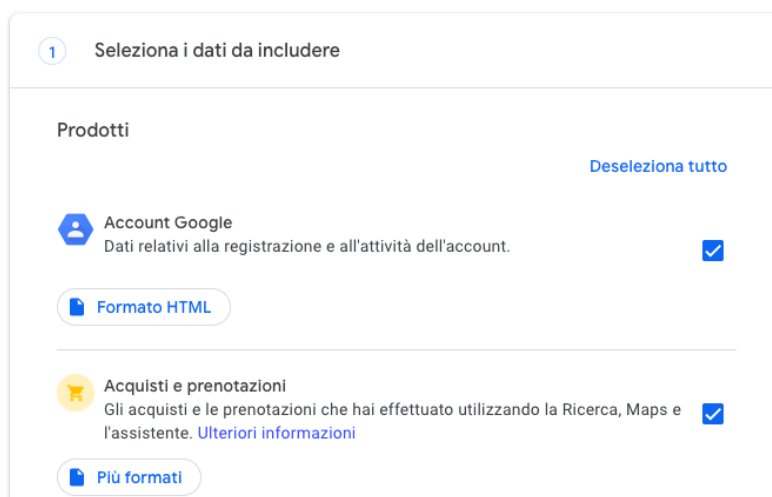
1 Seleziona i dati da includere

Prodotti

Deseleziona tutto

Account Google
Dati relativi alla registrazione e all'attività dell'account.

Formato HTML

Acquisti e prenotazioni
Gli acquisti e le prenotazioni che hai effettuato utilizzando la Ricerca, Maps e l'assistente. Ulteriori informazioni

Più formati